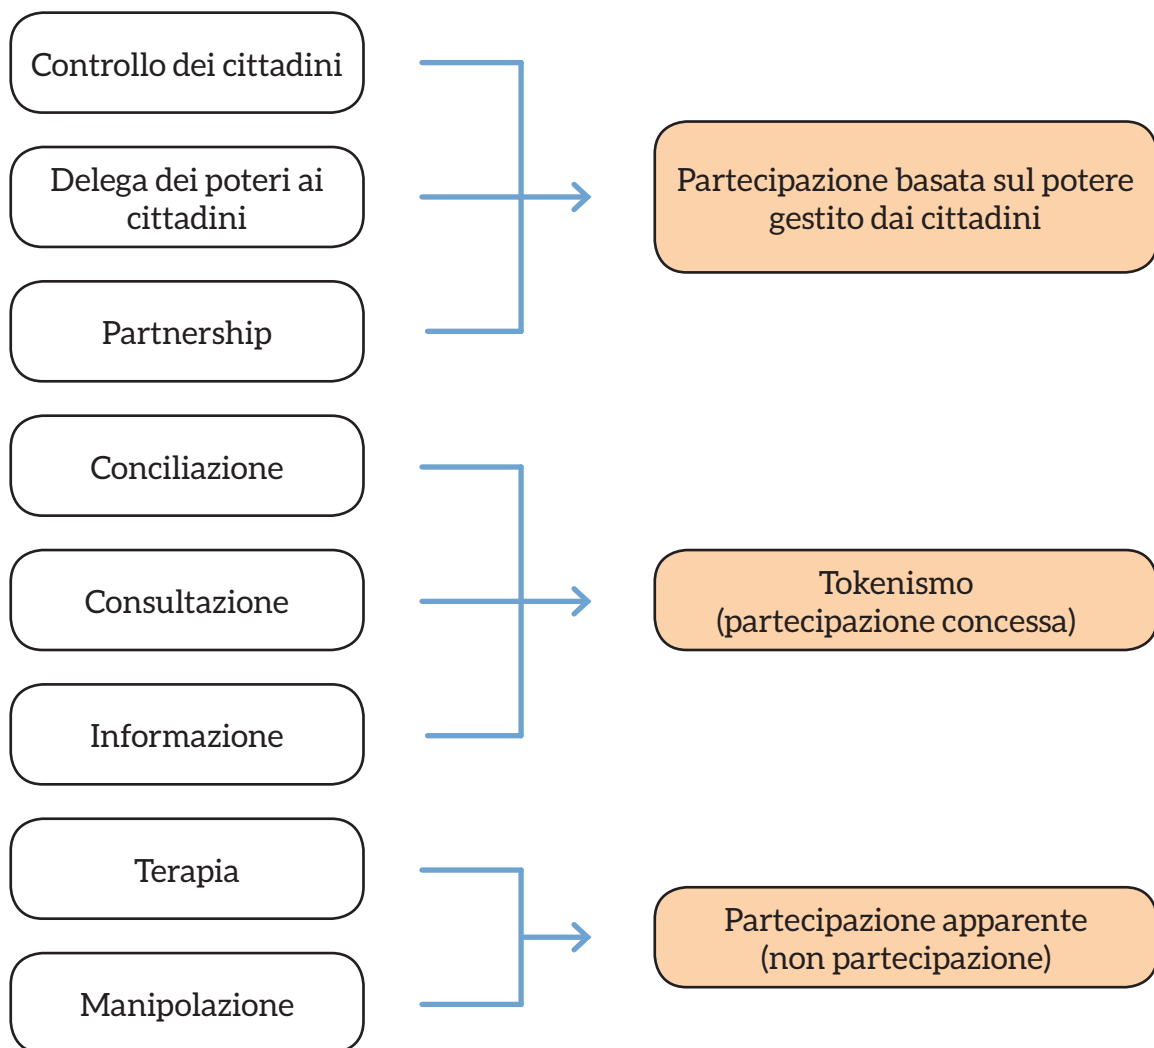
Controllo dei cittadini

Delega dei poteri ai cittadini

Partnership

Partecipazione basata sul potere gestito dai cittadini

Conciliazione

Consultazione

Informazione

Tokenismo (partecipazione concessa)

Terapia

Manipolazione

Partecipazione apparente (non partecipazione)